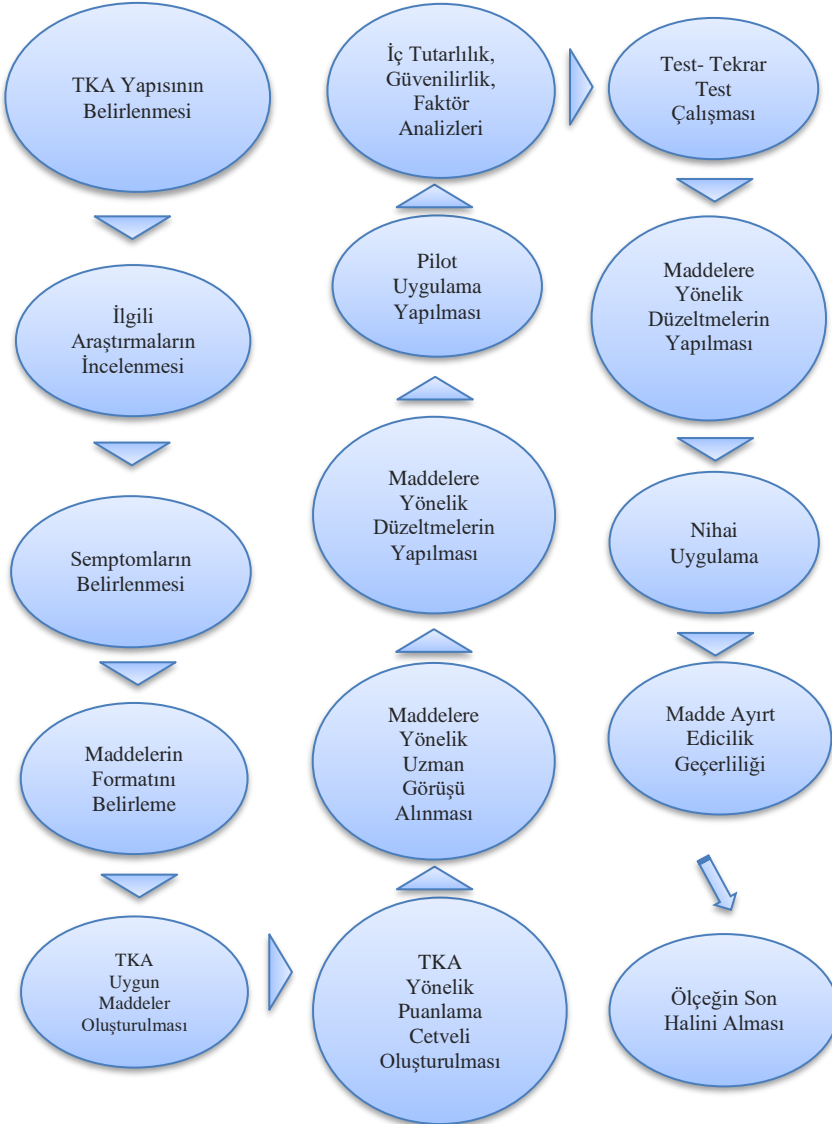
TKA Yapısının Belirlenmesi

İlgili Araştırmaların İncelenmesi

Semptomların Belirlenmesi

Maddelerin Formatını Belirleme

TKA Uygun Maddeler Oluşturulması

TKA Yönelik Puanlama Cetveli Oluşturulması

Maddelere Yönelik Uzman Görüşü Alınması

Maddelere Yönelik Düzeltmelerin Yapılması

Pilot Uygulama Yapılması

İç Tutarlılık, Güvenilirlik, Faktör Analizleri

Test- Tekrar Test Çalışması

Maddelere Yönelik Düzeltmelerin Yapılması

Nihai Uygulama

Madde Ayırt Edicilik Geçerliliği

Ölçeğin Son Halini Alması